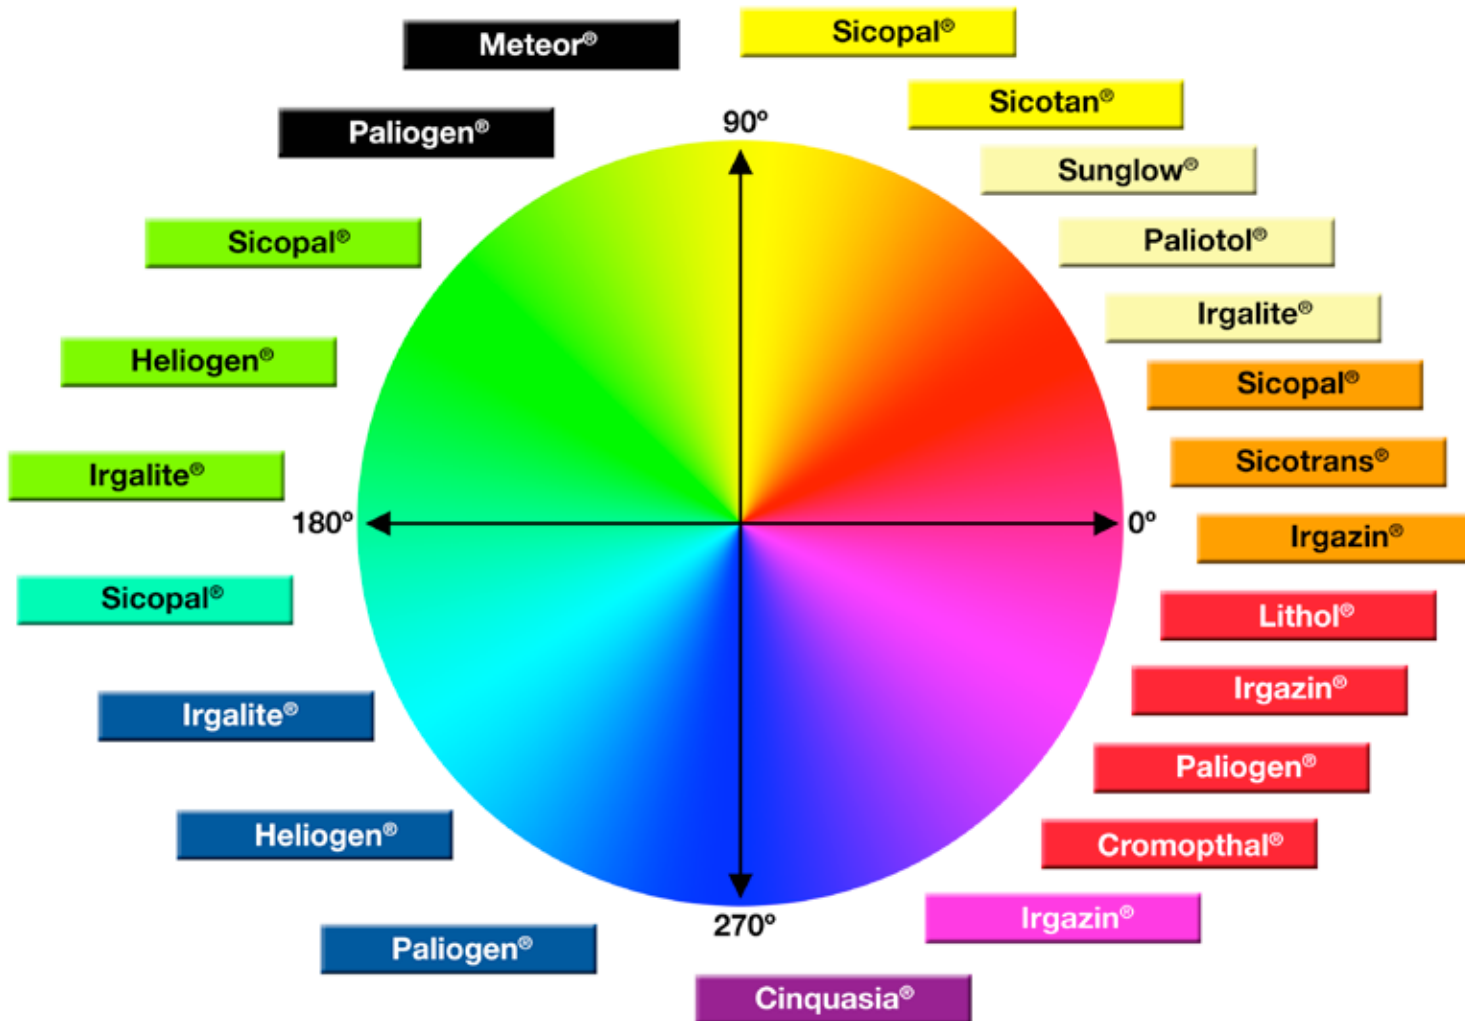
Meteor®

Sicopal®

Paliogen®

Sicotan®

90°

Sunglow®

Sicopal®

Paliotol®

Heliogen®

Irgalite®

Sicopal®

Irgalite®

Sicotrans®

180°

0°

Irgazin®

Sicopal®

Lithol®

Irgalite®

Irgazin®

Paliogen®

Heliogen®

Cromopthal®

270°

Irgazin®

Paliogen®

Cinquasia®